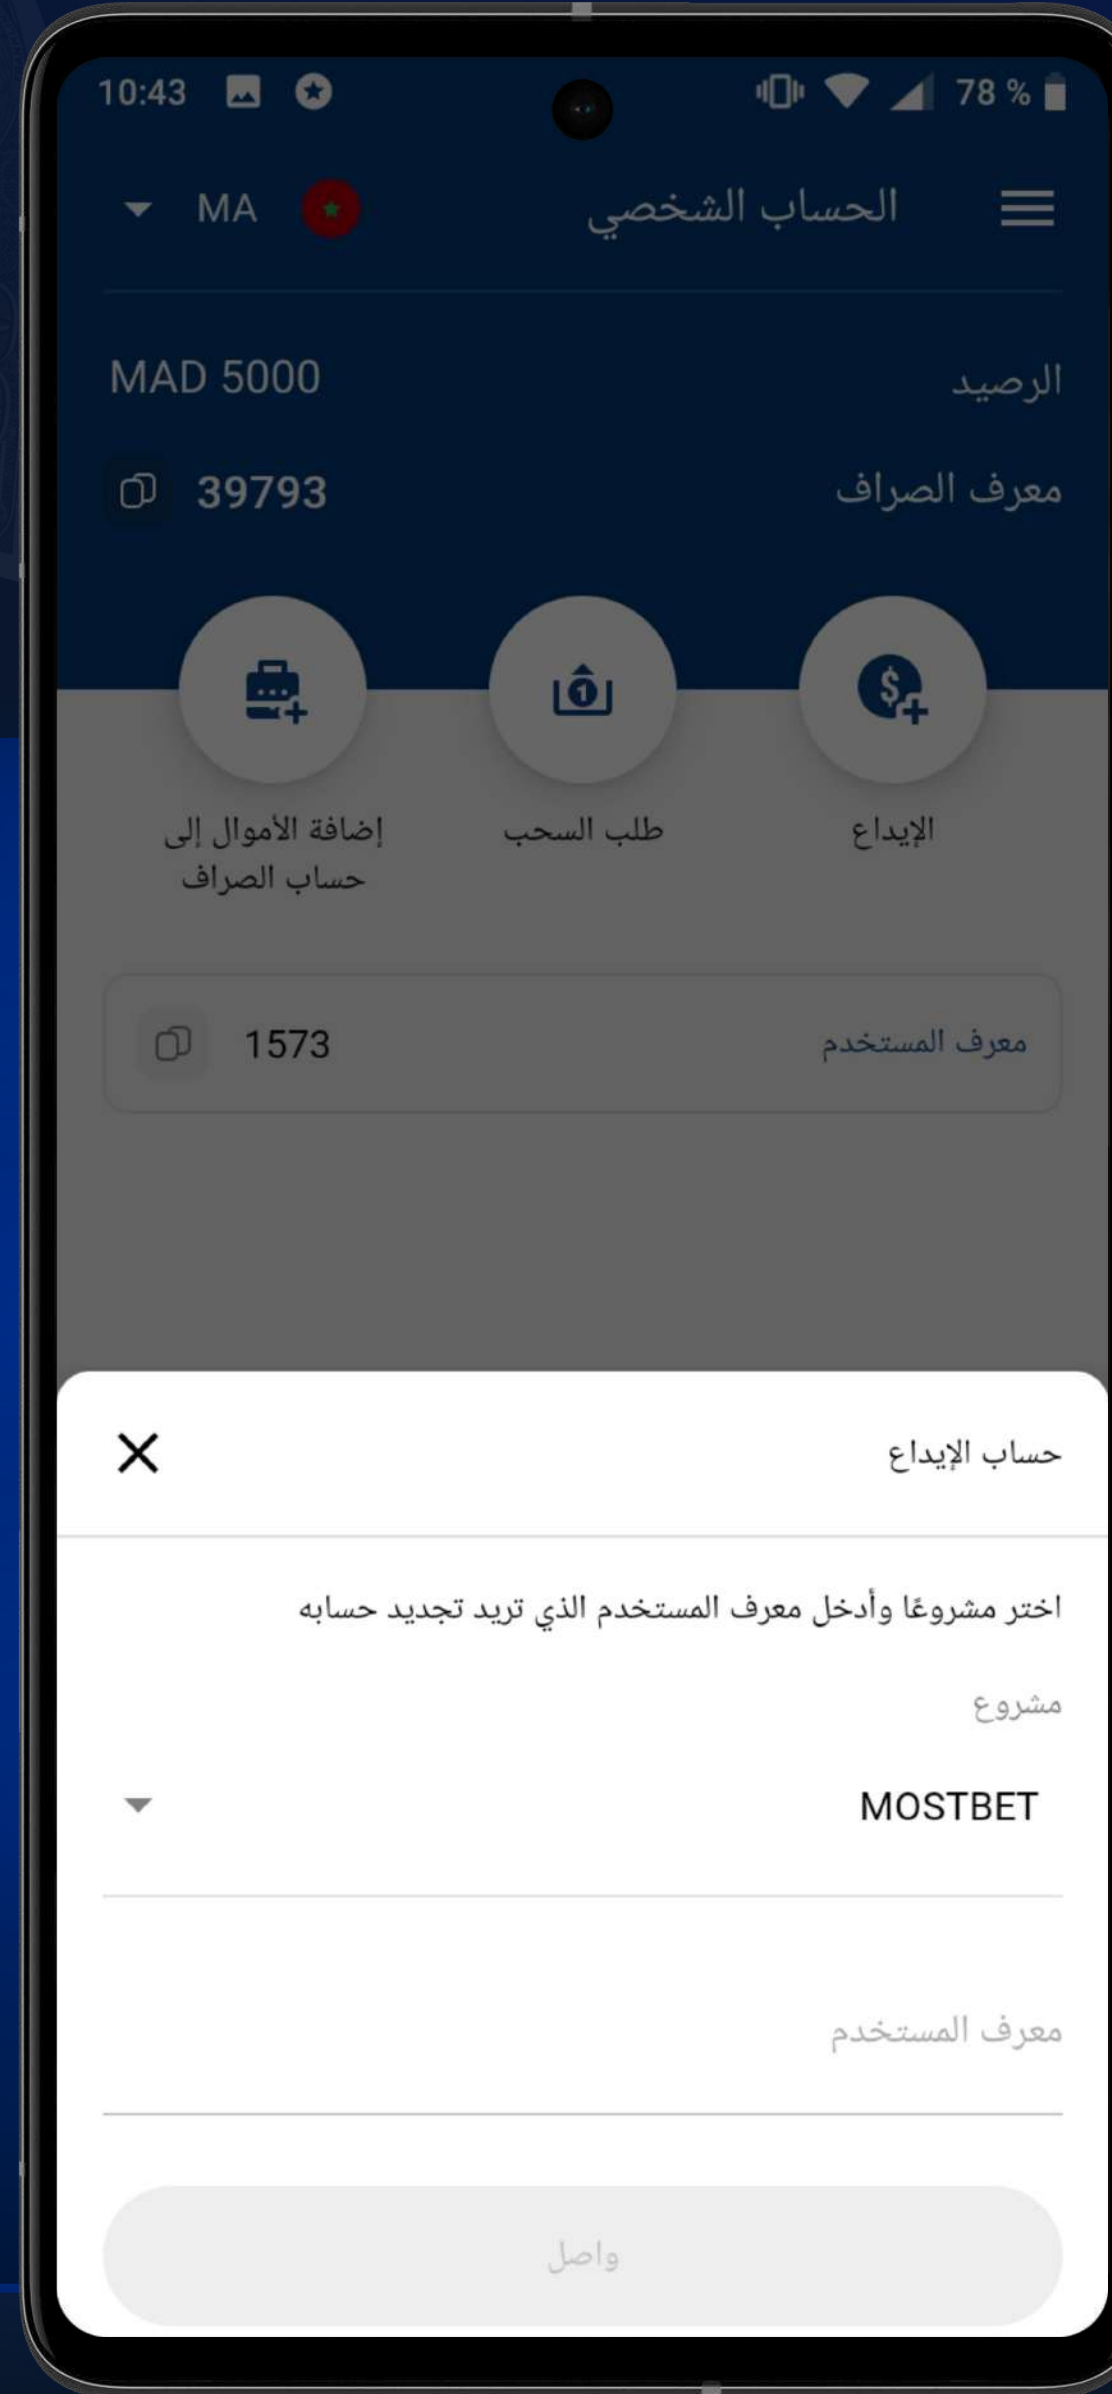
10:43 78 %

الحساب الشخصي MA

الرصيد MAD 5000

معرف الصراف 39793

الإيداع

طلب السحب

إضافة الأموال إلى حساب الصراف

معرف المستخدم 1573

حساب الإيداع

اختر مشروعًا وأدخل معرف المستخدم الذي تريد تجديد حسابه

مشروع

MOSTBET

معرف المستخدم

واصل